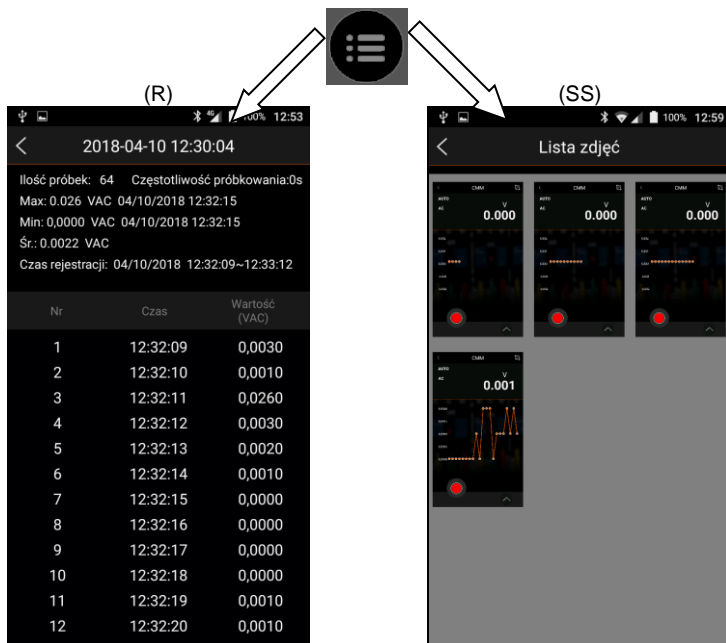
(R)

100% 12:53

2018-04-10 12:30:04

Ilość próbek: 64 Częstotliwość próbkowania:0s
Max: 0.026 VAC 04/10/2018 12:32:15
Min: 0,0000 VAC 04/10/2018 12:32:15
Śr.: 0.0022 VAC
Czas rejestracji: 04/10/2018 12:32:09~12:33:12

| Nr | Czas | Wartość (VAC) |
|---|---|---|
| 1 | 12:32:09 | 0,0030 |
| 2 | 12:32:10 | 0,0010 |
| 3 | 12:32:11 | 0,0260 |
| 4 | 12:32:12 | 0,0030 |
| 5 | 12:32:13 | 0,0020 |
| 6 | 12:32:14 | 0,0010 |
| 7 | 12:32:15 | 0,0000 |
| 8 | 12:32:16 | 0,0000 |
| 9 | 12:32:17 | 0,0000 |
| 10 | 12:32:18 | 0,0000 |
| 11 | 12:32:19 | 0,0010 |
| 12 | 12:32:20 | 0,0010 |

(SS)

100% 12:59

Lista zdjęć

CMM
AUTO
AC
V
0.000

CMM
AUTO
AC
V
0.000

CMM
AUTO
AC
V
0.000

CMM
AUTO
AC
V
0.001